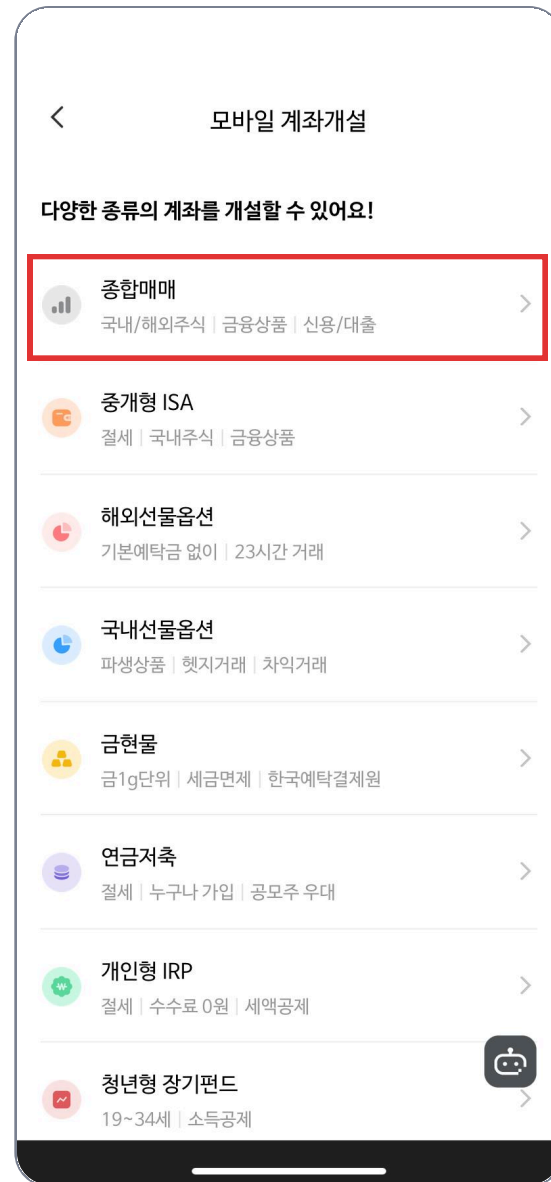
모바일 계좌개설

다양한 종류의 계좌를 개설할 수 있어요!

종합매매
국내/해외주식 | 금융상품 | 신용/대출

중개형 ISA
절세 | 국내주식 | 금융상품

해외선물옵션
기본예탁금 없이 | 23시간 거래

국내선물옵션
파생상품 | 헷지거래 | 차익거래

금현물
금1g단위 | 세금면제 | 한국예탁결제원

연금저축
절세 | 누구나 가입 | 공모주 우대

개인형 IRP
절세 | 수수료 0원 | 세액공제

청년형 장기펀드
19~34세 | 소득공제